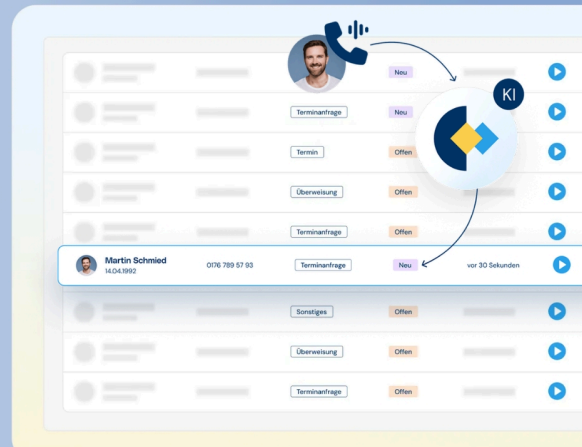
Neu

Terminanfrage Neu

KI

Termin Offen

Überweisung Offen

Terminanfrage Offen

Martin Schmied
14.04.1992
0176 789 57 93 Terminanfrage Neu vor 30 Sekunden

Sonstiges Offen

Überweisung Offen

Terminanfrage Offen